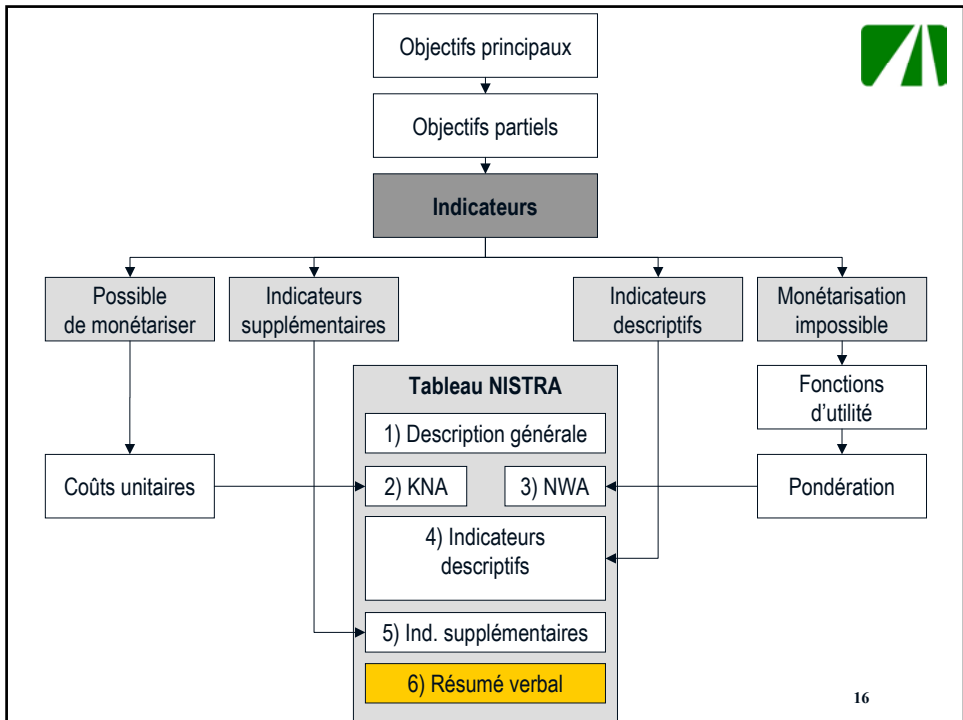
Objectifs principaux

Objectifs partiels

Indicateurs

Possible de monétariser

Indicateurs supplémentaires

Indicateurs descriptifs

Monétarisation impossible

Tableau NISTRA

1) Description générale

Coûts unitaires

2) KNA

3) NWA

Fonctions d'utilité

Pondération

4) Indicateurs descriptifs

5) Ind. supplémentaires

6) Résumé verbal

16